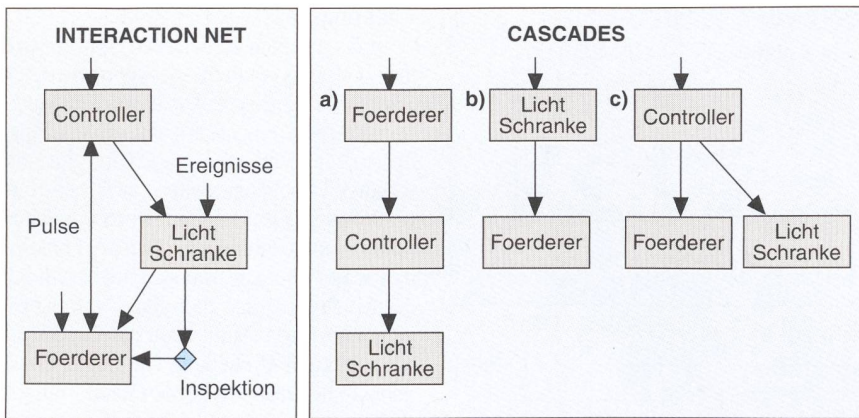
INTERACTION NET

Controller

Ereignisse

Pulse

Licht Schranke

Foerderer

Inspektion

CASCADES

a)

Foerderer

Controller

Licht Schranke

b)

Licht Schranke

Foerderer

c)

Controller

Foerderer

Licht Schranke